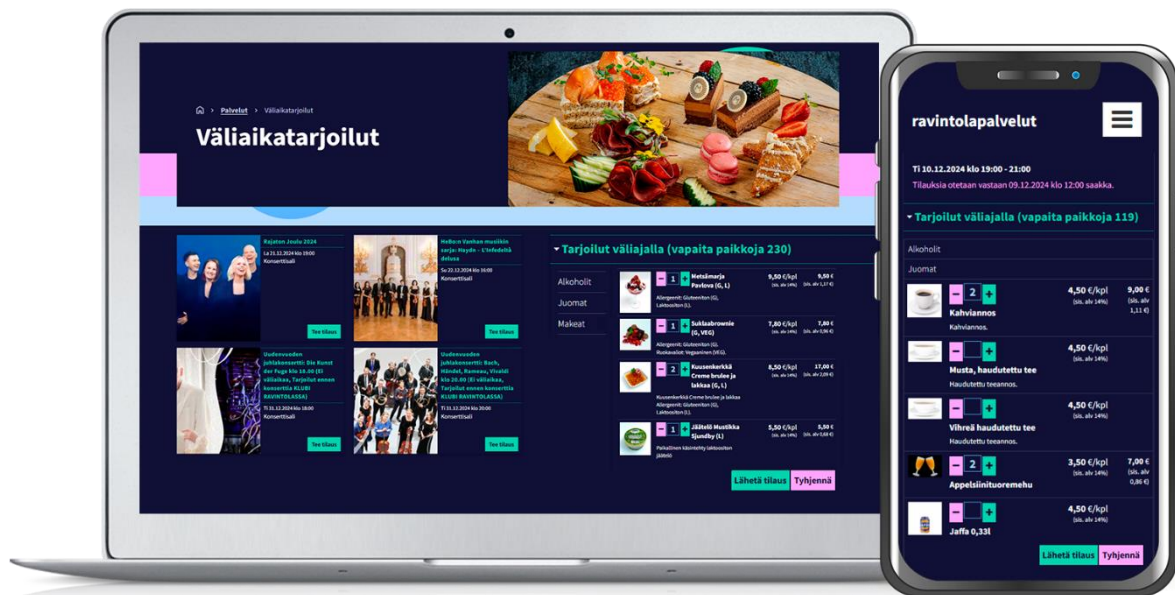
Palvelut > Väliaikatarjoilut

Väliaikatarjoilut

Rajaton Joulu 2024
La 21.12.2024 klo 19:00
Konserttisali
Tee tilaus

Helbo:n Vanhan musiikin sarja: Haydn – L'infedeltà delusa
Su 22.12.2024 klo 16:00
Konserttisali
Tee tilaus

Uudenvuoden juhlakonsertti: Die Kunst der Fuge klo 18.00 (Ei väliaikaa, Tarjoilut ennen konserttia KLUBI RAVINTOLASSA)
Ti 31.12.2024 klo 18:00
Konserttisali
Tee tilaus

Uudenvuoden juhlakonsertti: Bach, Händel, Rameau, Vivaldi klo 20.00 (Ei väliaikaa, Tarjoilut ennen konserttia KLUBI RAVINTOLASSA)
Ti 31.12.2024 klo 20:00
Konserttisali
Tee tilaus

Tarjoilut väliajalla (vapaita paikkoja 230)

Alkoholit
Juomat
Makeat

- 1 + Metsämarja Pavlova (G, L) 9,50 €/kpl (sis. alv 14%) 9,50 € (sis. alv 1,17 €)
Allergeenit: Gluteeniton (G), Laktoositon (L).

- 1 + Suklaabrownie (G, VEG) 7,80 €/kpl (sis. alv 14%) 7,80 € (sis. alv 0,96 €)
Allergeenit: Gluteeniton (G). Ruokavaliot: Vegaaninen (VEG).

- 2 + Kuusenkerkkä Creme brulee ja lakkaa (G, L) 8,50 €/kpl (sis. alv 14%) 17,00 € (sis. alv 2,09 €)
Kuusenkerkkä Creme brulee ja lakkaa
Allergeenit: Gluteeniton (G), Laktoositon (L).

- 1 + Jäätelö Mustikka Sjundby (L) 5,50 €/kpl (sis. alv 14%) 5,50 € (sis. alv 0,68 €)
Paikallinen käsintehty laktoositon jäätelö

Lähetä tilaus Tyhjennä

ravintolapalvelut

Ti 10.12.2024 klo 19:00 - 21:00
Tilauksia otetaan vastaan 09.12.2024 klo 12:00 saakka.

Tarjoilut väliajalla (vapaita paikkoja 119)

Alkoholit
Juomat

- 2 + Kahviannos 4,50 €/kpl (sis. alv 14%) 9,00 € (sis. alv 1,11 €)
Kahviannos.

- + Musta, haudutettu tee 4,50 €/kpl (sis. alv 14%)
Haudutettu teeannos.

- + Vihreä haudutettu tee 4,50 €/kpl (sis. alv 14%)
Haudutettu teeannos.

- 2 + Appelsiinituoremehu 3,50 €/kpl (sis. alv 14%) 7,00 € (sis. alv 0,86 €)

- + Jaffa 0,33l 4,50 €/kpl (sis. alv 14%)

Lähetä tilaus Tyhjennä